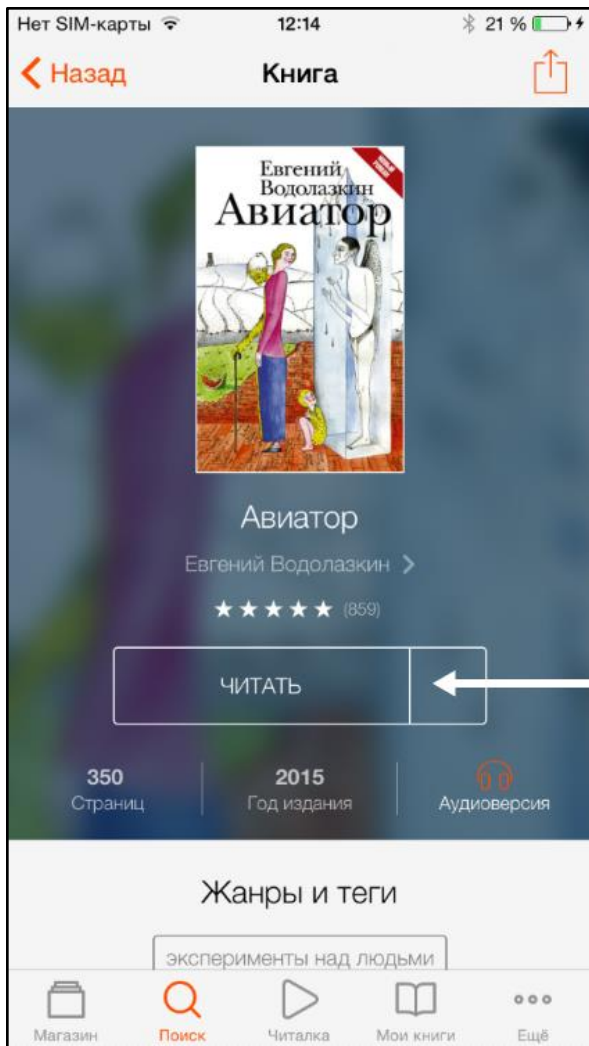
Нет SIM-карты 12:14 21 %

Назад Книга

Евгений Водолазкин
Авиатор

Авиатор

Евгений Водолазкин

★★★★★ (859)

ЧИТАТЬ

350
Страниц

2015
Год издания

Аудиоверсия

Жанры и теги

эксперименты над людьми

Магазин Поиск Читалка Мои книги Ещё